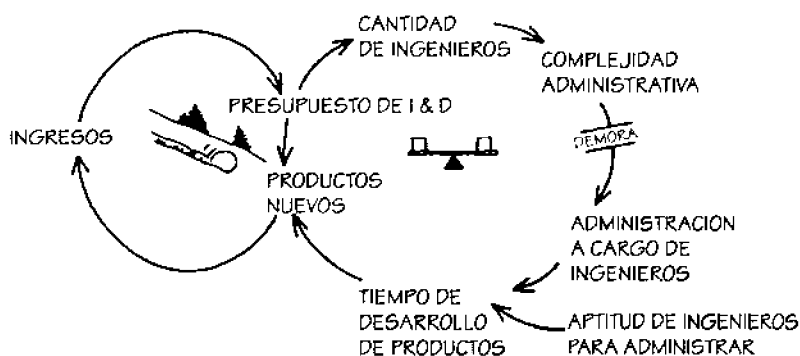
INGRESOS

PRESUPUESTO DE I & D

CANTIDAD DE INGENIEROS

COMPLEJIDAD ADMINISTRATIVA

DEMORA

PRODUCTOS NUEVOS

ADMINISTRACION A CARGO DE INGENIEROS

TIEMPO DE DESARROLLO DE PRODUCTOS

APTITUD DE INGENIEROS PARA ADMINISTRAR